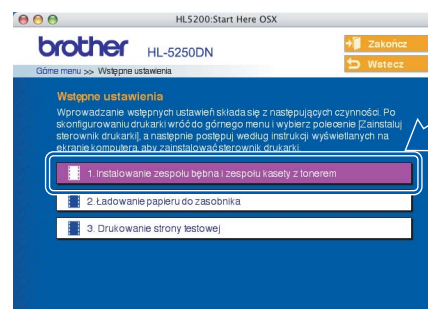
HL5200:Start Here OSX

brother HL-5250DN

Zakończ

Wstecz

Górne menu >> Wstępne ustawienia

Wstępne ustawienia

Wprowadzanie wstępnych ustawień składa się z następujących czynności. Po skonfigurowaniu drukarki wróć do górnego menu i wybierz polecenie [Zainstaluj sterownik drukarki], a następnie postępuj według instrukcji wyświetlanych na ekranie komputera aby zainstalować sterownik drukarki.

1. Instalowanie zespołu bębna i zespołu kasety z tonerem

2. Ładowanie papieru do zasobnika

3. Drukowanie strony testowej